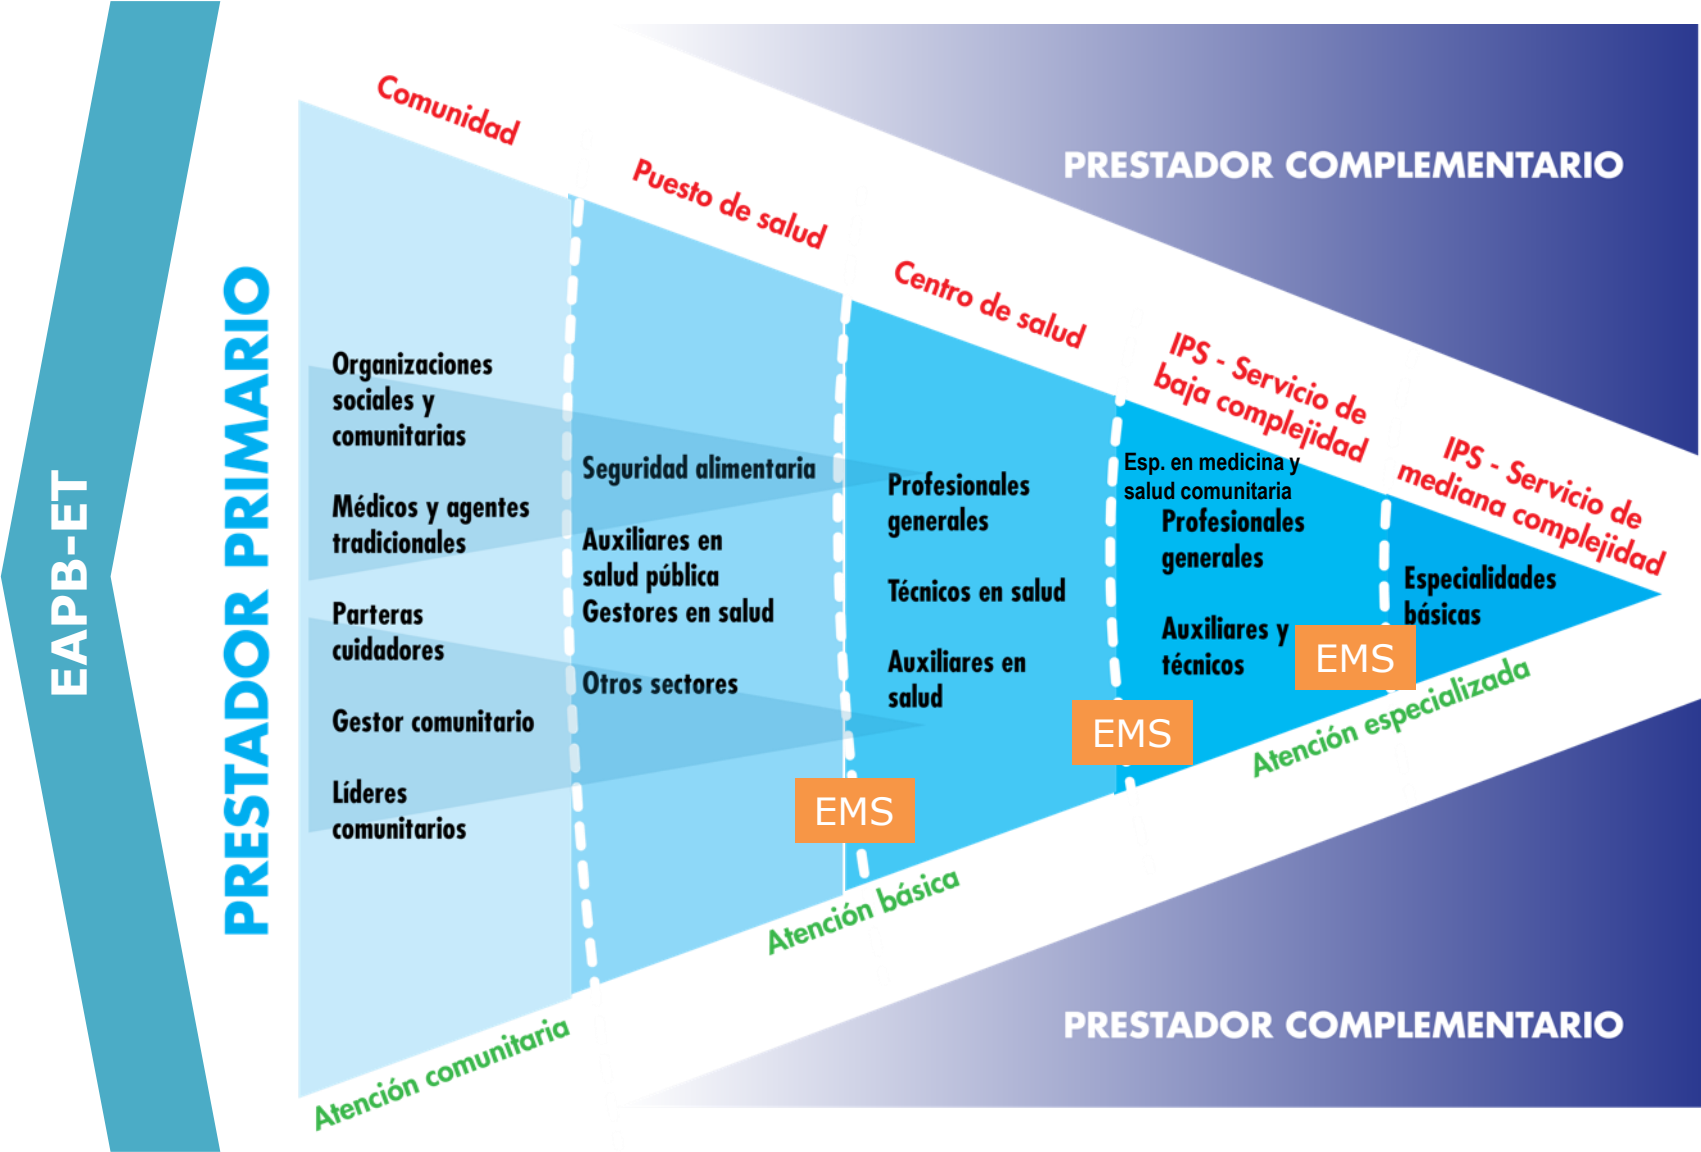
EAPB-ET

PRESTADOR PRIMARIO

Comunidad

Puesto de salud

Centro de salud

IPS - Servicio de baja complejidad

IPS - Servicio de mediana complejidad

PRESTADOR COMPLEMENTARIO

Organizaciones sociales y comunitarias

Médicos y agentes tradicionales

Parteras cuidadores

Gestor comunitario

Líderes comunitarios

Seguridad alimentaria

Auxiliares en salud pública

Gestores en salud

Otros sectores

Profesionales generales

Técnicos en salud

Auxiliares en salud

Esp. en medicina y salud comunitaria

Profesionales generales

Auxiliares y técnicos

Especialidades básicas

EMS

EMS

EMS

Atención especializada

Atención básica

Atención comunitaria

PRESTADOR COMPLEMENTARIO